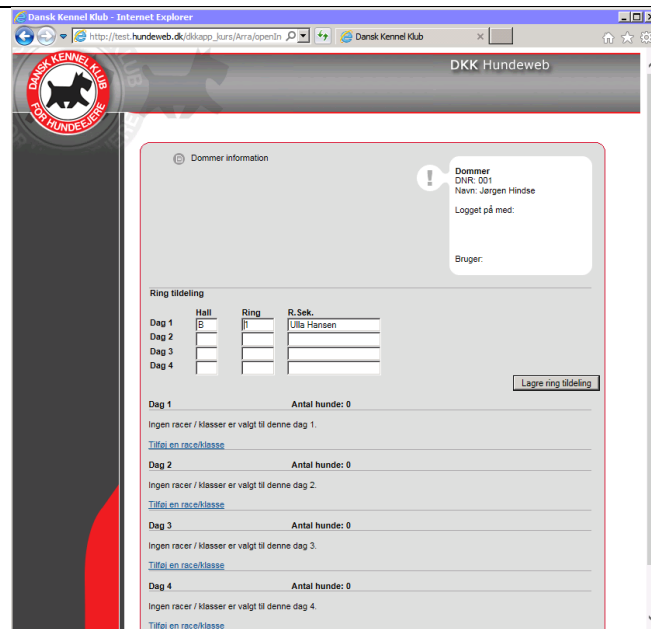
Dansk Kennel Klub - Internet Explorer

http://test.hundeweb.dk/dkkapp_kurs/Arra/openIn

Dansk Kennel Klub

DANSK KENNEL KLUB FOR HUNDEEJERE

DKK Hundeweb

Dommer information

Dommer
DNR: 001
Navn: Jørgen Hindse

Logget på med:

Bruger:

Ring tildeling

| | Hall | Ring | R.Sek. |
|---|---|---|---|
| Dag 1 | B | 1 | Ulla Hansen |
| Dag 2 | | | |
| Dag 3 | | | |
| Dag 4 | | | |

Lagre ring tildeling

Dag 1 Antal hunde: 0

Ingen racer / klasser er valgt til denne dag 1.

Tilføj en race/klasse

Dag 2 Antal hunde: 0

Ingen racer / klasser er valgt til denne dag 2.

Tilføj en race/klasse

Dag 3 Antal hunde: 0

Ingen racer / klasser er valgt til denne dag 3.

Tilføj en race/klasse

Dag 4 Antal hunde: 0

Ingen racer / klasser er valgt til denne dag 4.

Tilføj en race/klasse